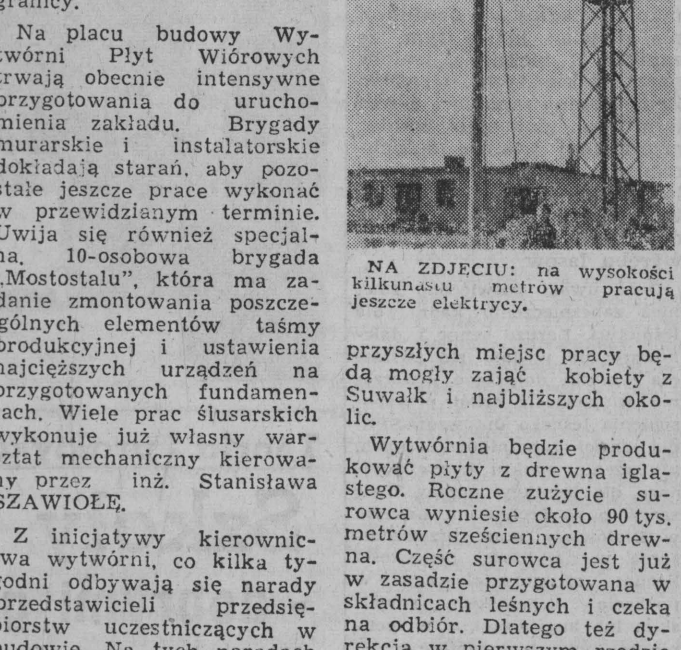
granicy.

Na placu budowy Wytwórni Płyt Wiórowych trwają obecnie intensywne przygotowania do uruchomienia zakładu. Brygady murarskie i instalatorskie dokładają starań, aby pozostałe jeszcze prace wykonać w przewidzianym terminie. Uwija się również specjalna, 10-osobowa brygada „Mostostalu", która ma zadanie zmontowania poszczególnych elementów taśmy produkcyjnej i ustawienia najcięższych urządzeń na przygotowanych fundamentach. Wiele prac ślusarskich wykonuje już własny warsztat mechaniczny kierowany przez inż. Stanisława SZAWIOŁĘ.

Z inicjatywy kierownictwa wytwórni, co kilka tygodni odbywają się narady przedstawicieli przedsiębiorstw uczestniczących w budowie. Na tych naradach

NA ZDJĘCIU: na wysokości kilkunastu metrów pracują jeszcze elektrycy.

przyszłych miejsc pracy będą mogły zająć kobiety z Suwałk i najbliższych okolic.

Wytwórnia będzie produkować płyty z drewna iglastego. Roczne zużycie surowca wyniesie około 90 tys. metrów sześciennych drewna. Część surowca jest już w zasadzie przygotowana w składnicach leśnych i czeka na odbiór. Dlatego też dyrekcja w pierwszym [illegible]